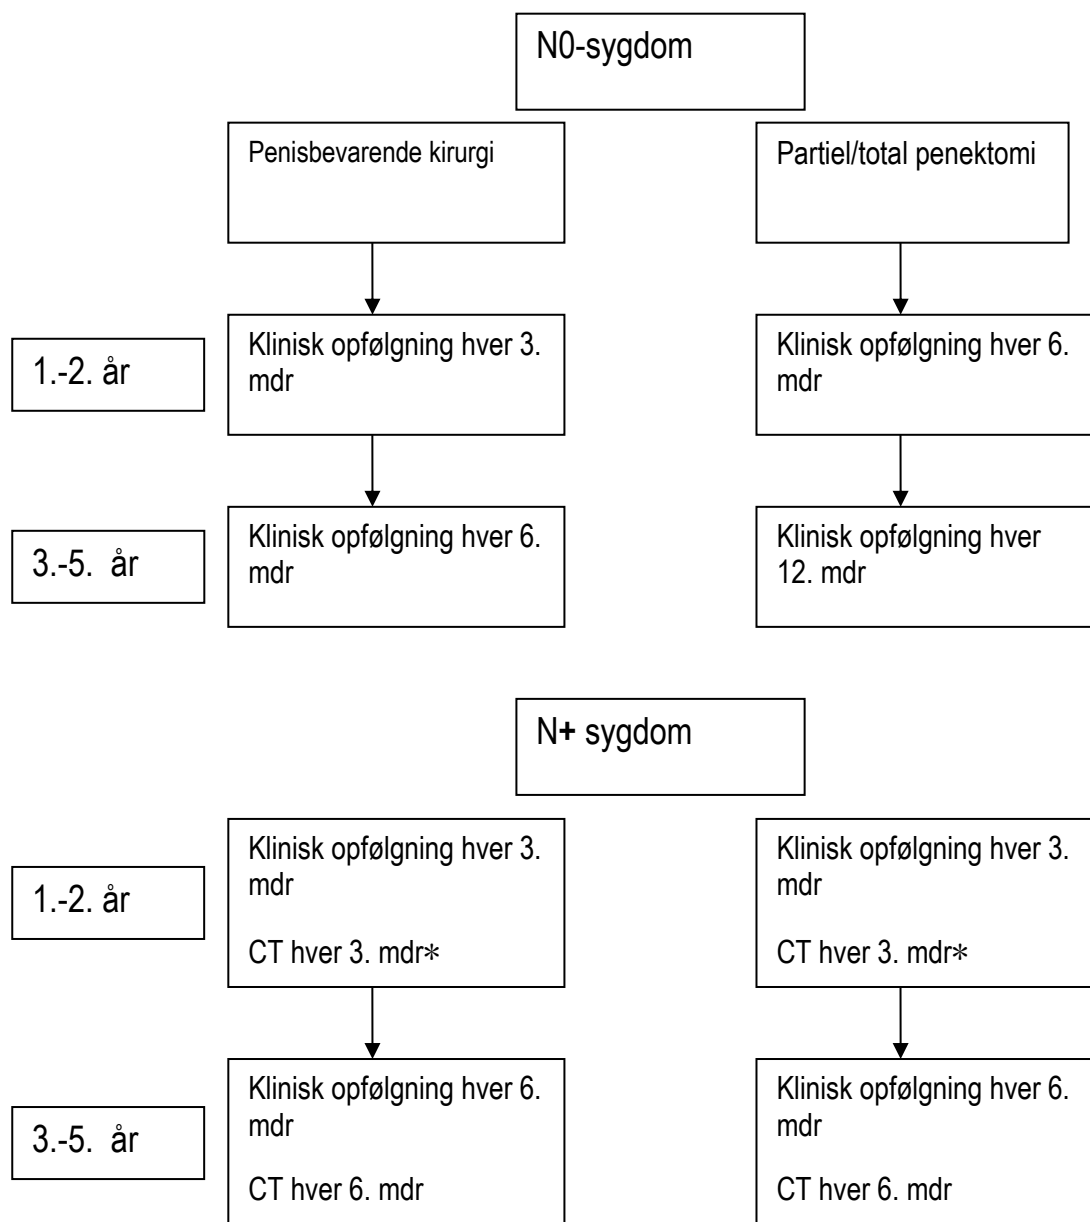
N0-sygdom

Penisbevarende kirurgi

Partiel/total penektomi

1.-2. år

Klinisk opfølgning hver 3. mdr

Klinisk opfølgning hver 6. mdr

3.-5. år

Klinisk opfølgning hver 6. mdr

Klinisk opfølgning hver 12. mdr

N+ sygdom

1.-2. år

Klinisk opfølgning hver 3. mdr

CT hver 3. mdr*

Klinisk opfølgning hver 3. mdr

CT hver 3. mdr*

3.-5. år

Klinisk opfølgning hver 6. mdr

CT hver 6. mdr

Klinisk opfølgning hver 6. mdr

CT hver 6. mdr